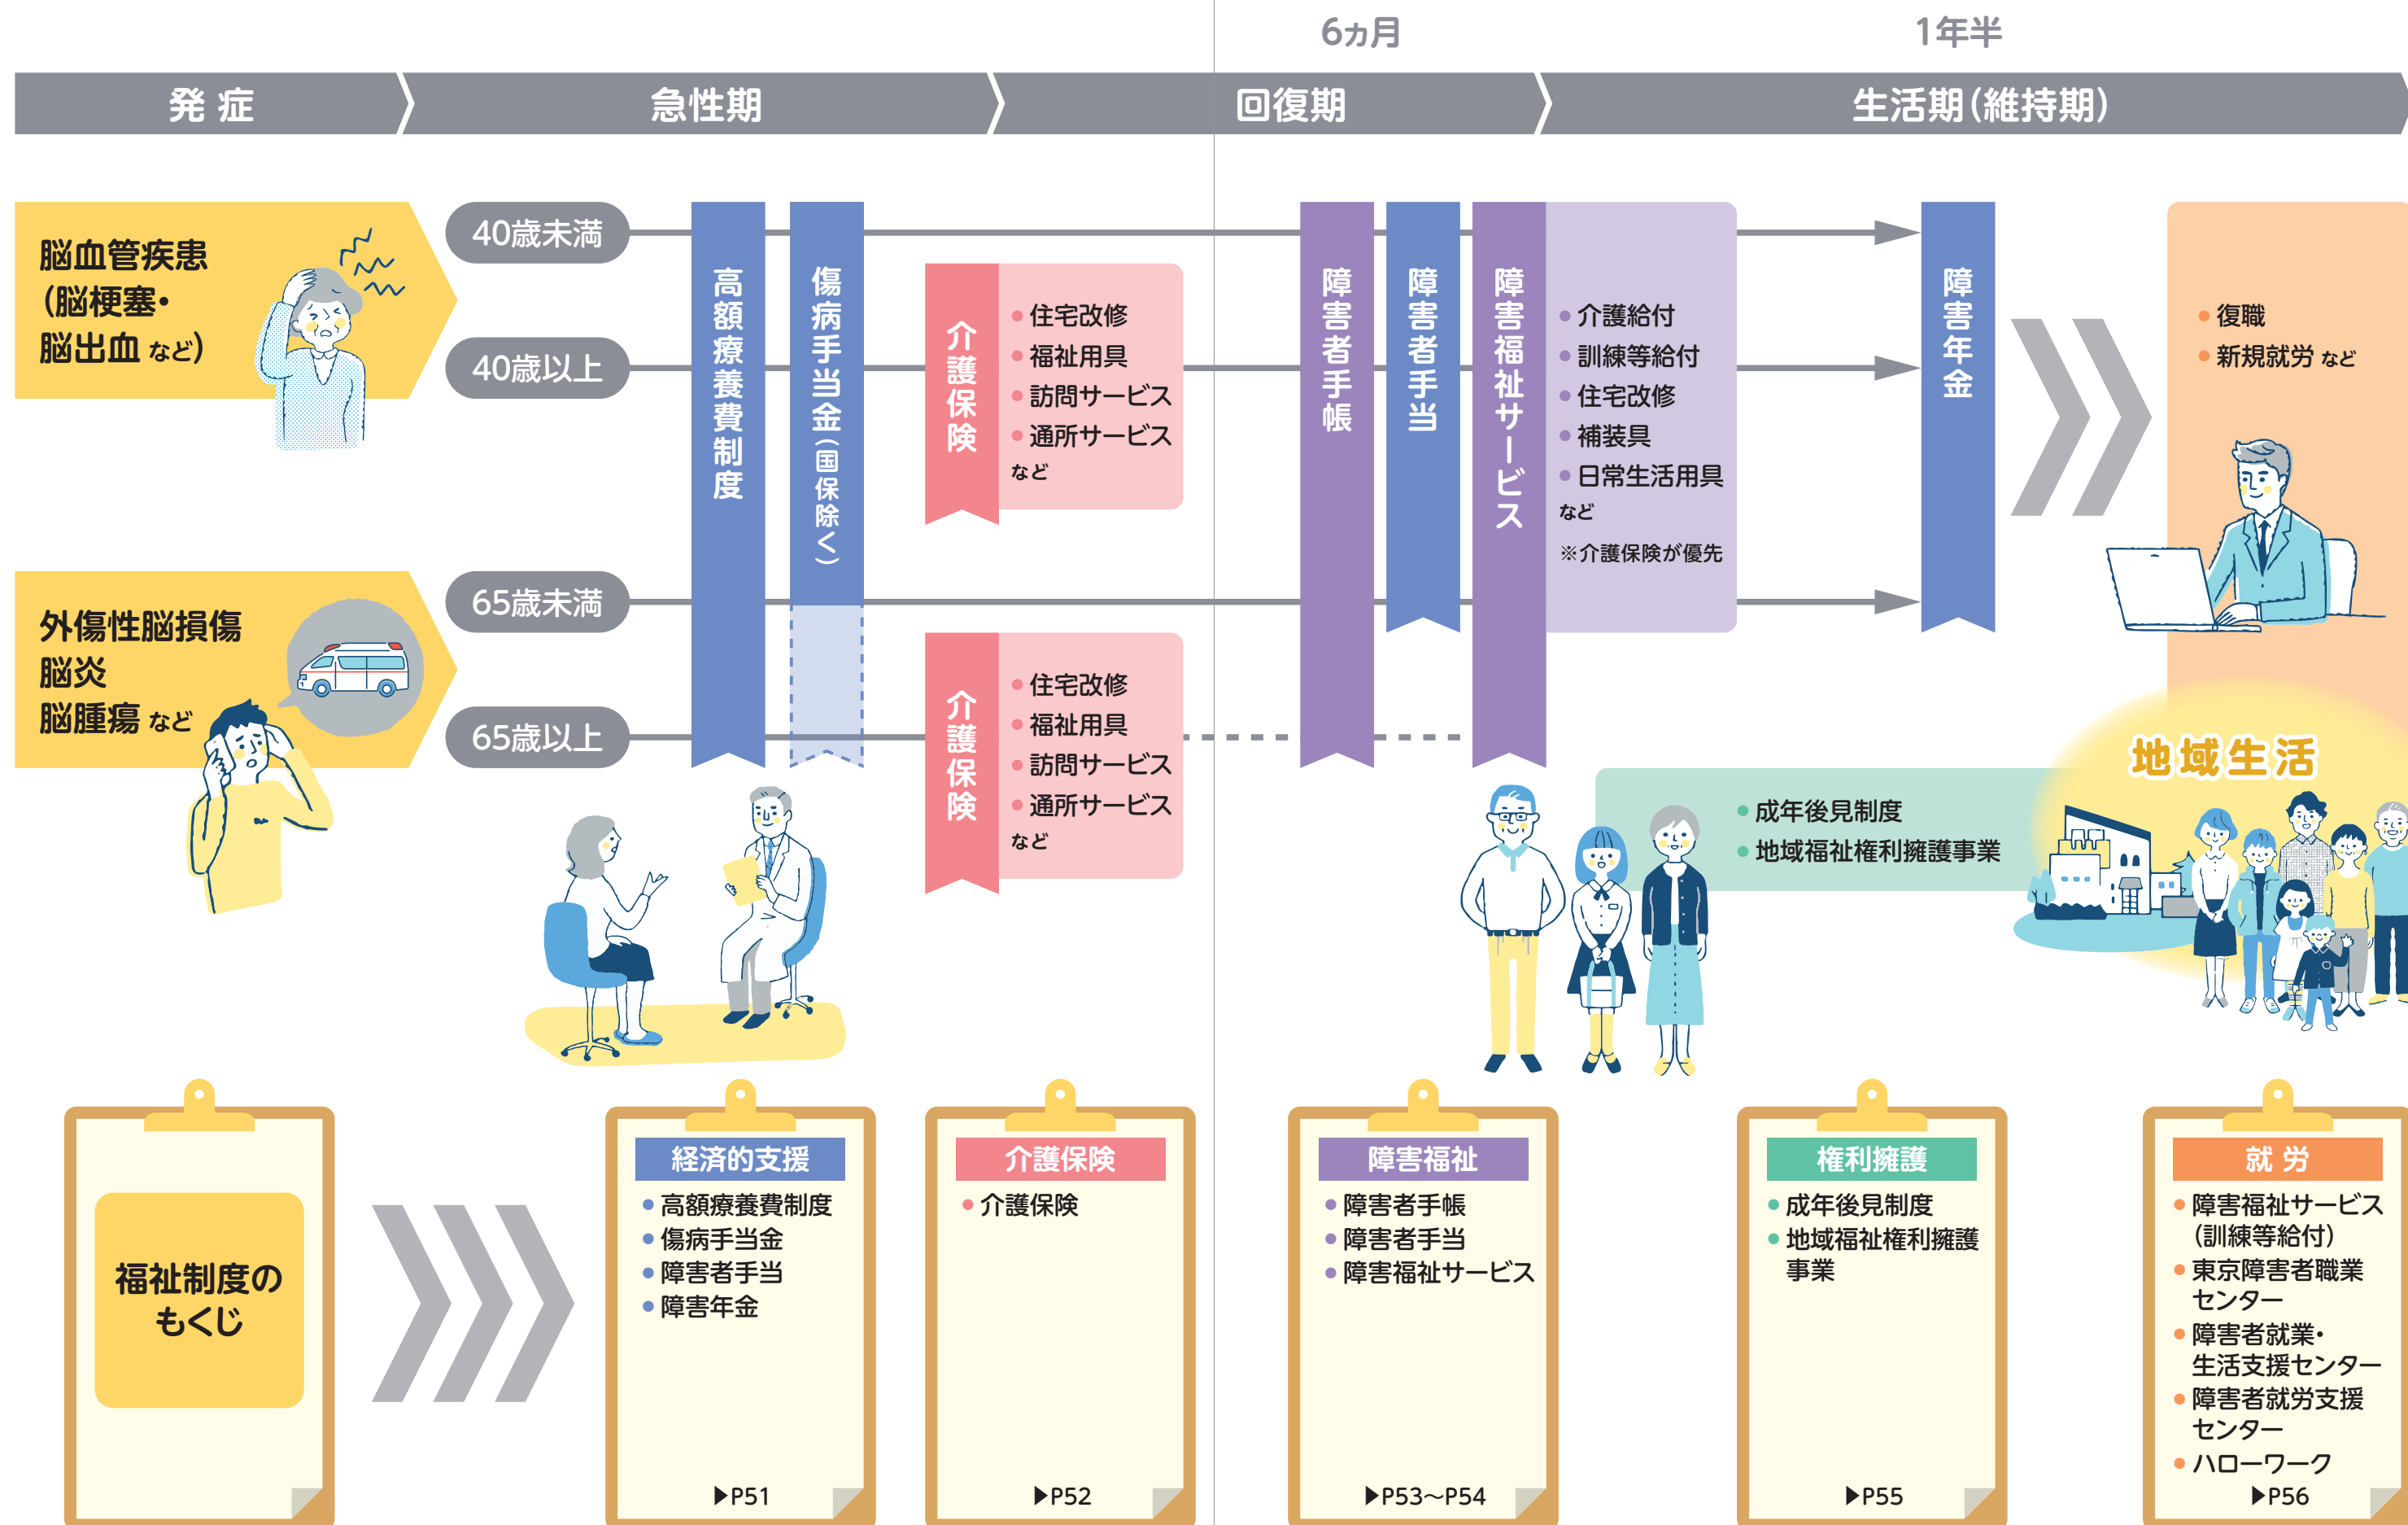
6ヵ月

1年半

発 症

急性期

回復期

生活期（維持期）

脳血管疾患
（脳梗塞・
脳出血 など）

40歳未満

40歳以上

外傷性脳損傷
脳炎
脳腫瘍 など

65歳未満

65歳以上

高額療養費制度

傷病手当金（国保除く）

介護保険

● 住宅改修
● 福祉用具
● 訪問サービス
● 通所サービス
など

介護保険

● 住宅改修
● 福祉用具
● 訪問サービス
● 通所サービス
など

障害者手帳

障害者手当

障害福祉サービス

● 介護給付
● 訓練等給付
● 住宅改修
● 補装具
● 日常生活用具
など
※介護保険が優先

障害年金

● 復職
● 新規就労 など

● 成年後見制度
● 地域福祉権利擁護事業

地域生活

福祉制度のもくじ

経済的支援
● 高額療養費制度
● 傷病手当金
● 障害者手当
● 障害年金
▶P51

介護保険
● 介護保険
▶P52

障害福祉
● 障害者手帳
● 障害者手当
● 障害福祉サービス
▶P53〜P54

権利擁護
● 成年後見制度
● 地域福祉権利擁護事業
▶P55

就 労
● 障害福祉サービス（訓練等給付）
● 東京障害者職業センター
● 障害者就業・生活支援センター
● 障害者就労支援センター
● ハローワーク
▶P56